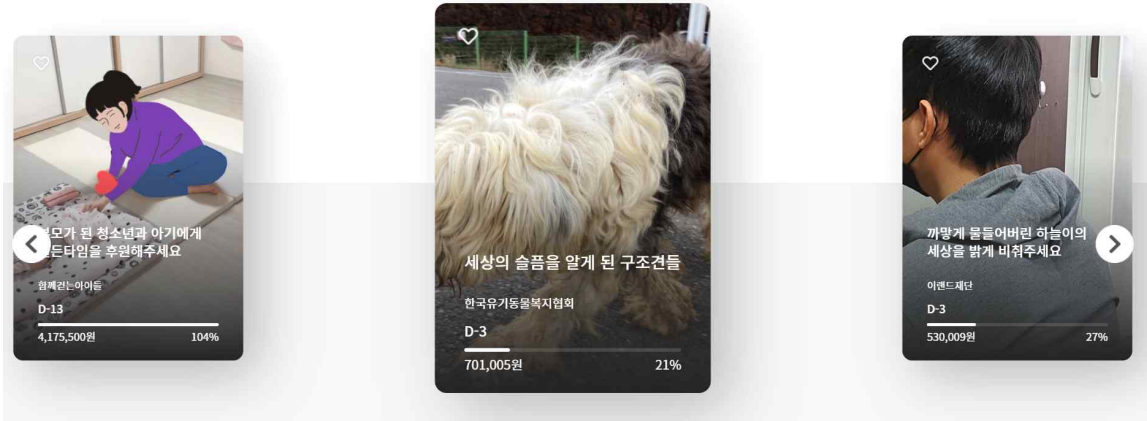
부모가 된 청소년과 아기에게 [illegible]든타임을 후원해주세요

함께걷는아이들

D-13

4,175,500원

104%

세상의 슬픔을 알게 된 구조견들

한국유기동물복지협회

D-3

701,005원

21%

까맣게 물들어버린 하늘이의 세상을 밝게 비춰주세요

이랜드재단

D-3

530,009원

27%